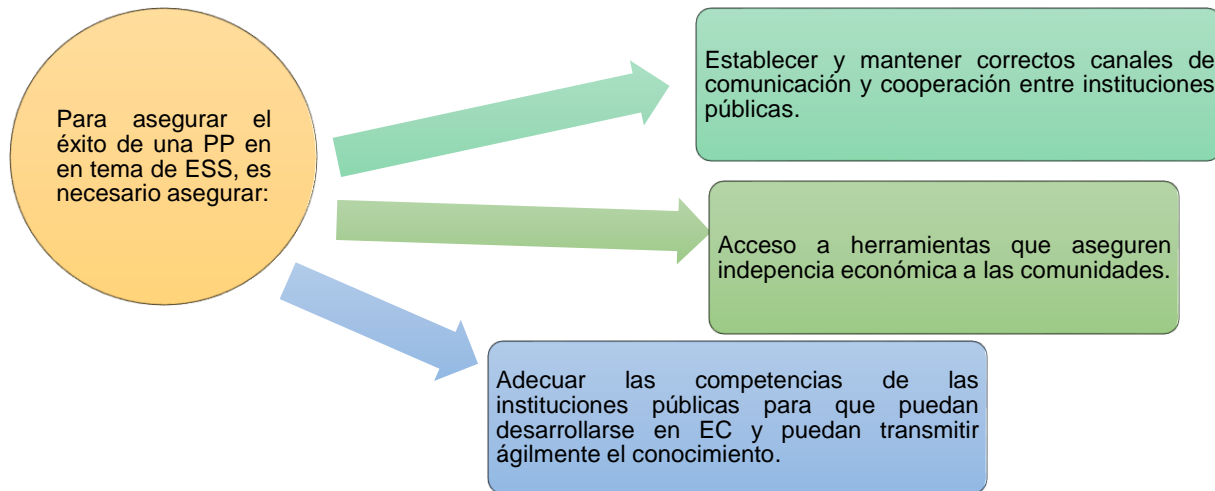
Para asegurar el éxito de una PP en en tema de ESS, es necesario asegurar:

Establecer y mantener correctos canales de comunicación y cooperación entre instituciones públicas.

Acceso a herramientas que aseguren indepencia económica a las comunidades.

Adecuar las competencias de las instituciones públicas para que puedan desarrollarse en EC y puedan transmitir ágilmente el conocimiento.